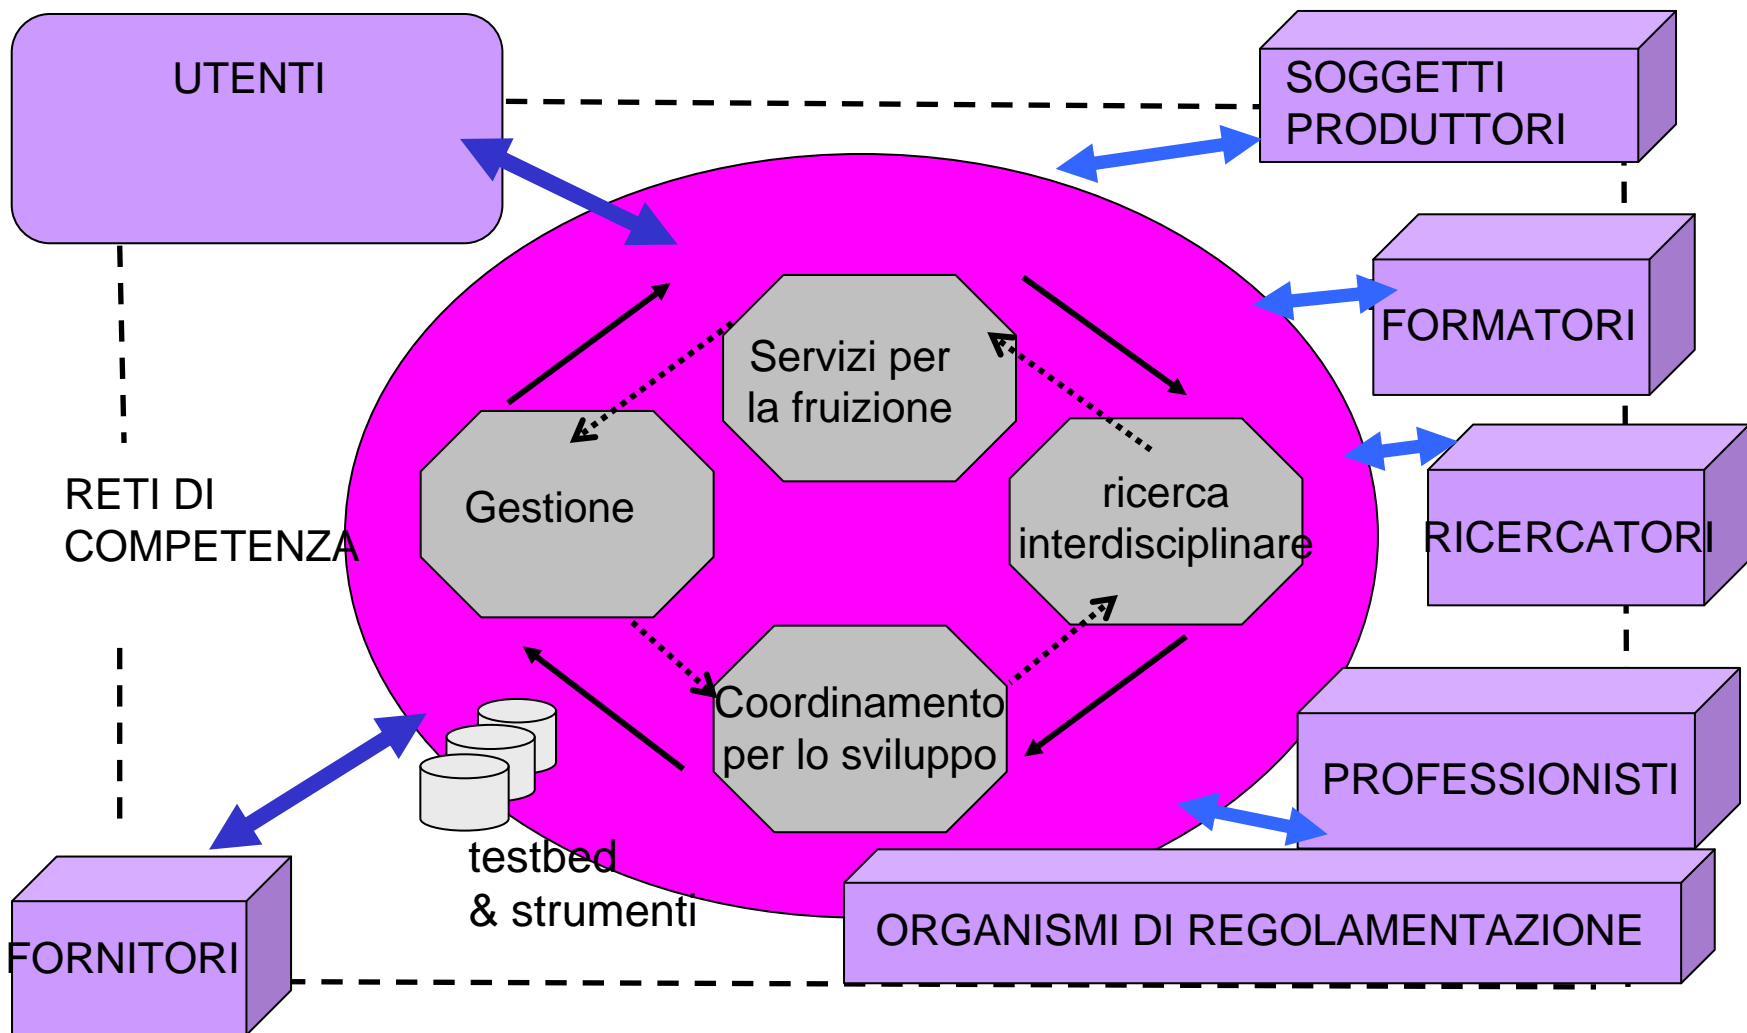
UTENTI

SOGGETTI PRODUTTORI

FORMATORI

RICERCATORI

PROFESSIONISTI

ORGANISMI DI REGOLAMENTAZIONE

FORNITORI

RETI DI COMPETENZA

Servizi per la fruizione

Gestione

ricerca interdisciplinare

Coordinamento per lo sviluppo

testbed & strumenti